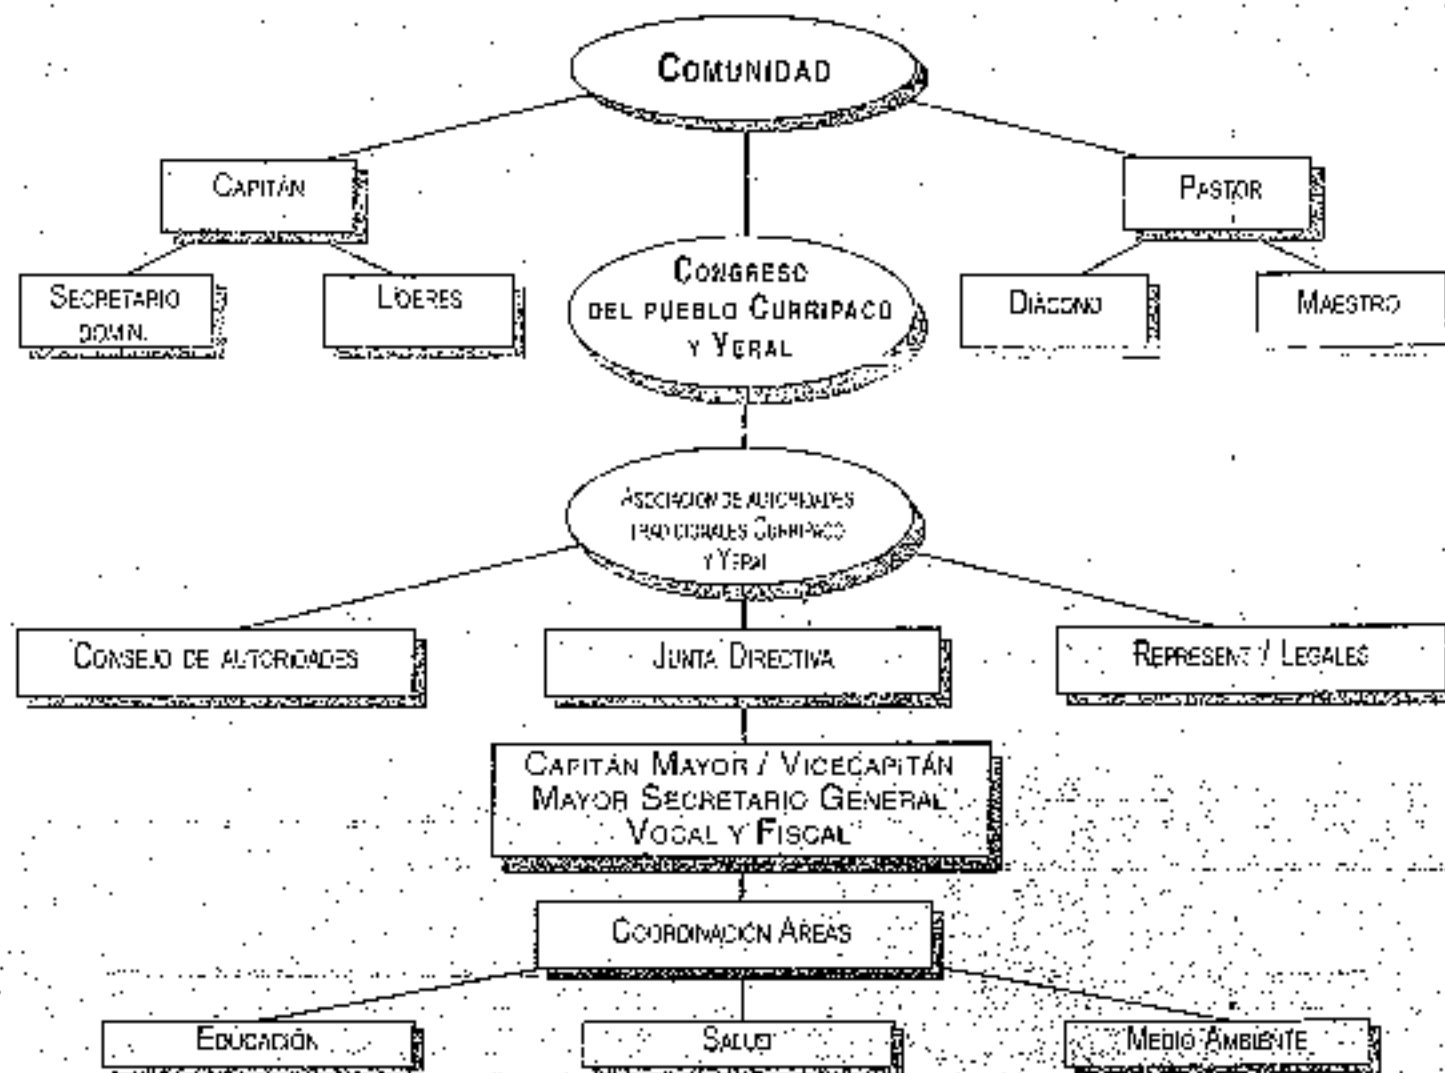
Comunidad

Capitán

Pastor

Secretario domin.

Líderes

Congreso del pueblo Curripaco y Yeral

Diácono

Maestro

Asociación de autoridades tradicionales Curripaco y Yeral

Consejo de autoridades

Junta Directiva

Represent / Legales

Capitán Mayor / Vicecapitán Mayor Secretario General Vocal y Fiscal

Coordinación Areas

Educación

Salud

Medio Ambiente